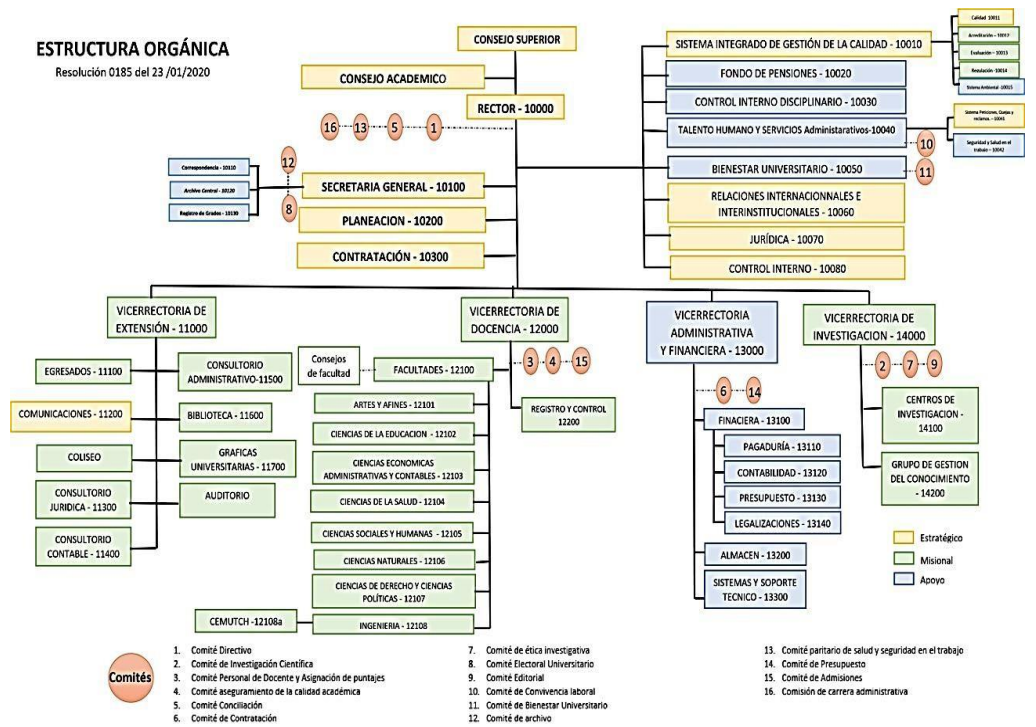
ESTRUCTURA ORGÁNICA
Resolución 0185 del 23 /01/2020

CONSEJO SUPERIOR
CONSEJO ACADEMICO
RECTOR - 10000
16 13 5 1

SISTEMA INTEGRADO DE GESTIÓN DE LA CALIDAD - 10010
Calidad 10011
Acreditación - 10012
Evaluación - 10013
Resolución - 10014
Sistema Ambiental -10015
FONDO DE PENSIONES - 10020
CONTROL INTERNO DISCIPLINARIO - 10030
TALENTO HUMANO Y SERVICIOS Administrativos-10040
Sistema Pensiones, Quejas y reclamo. - 10041
Seguridad y Salud en el trabajo - 10042
10
BIENESTAR UNIVERSITARIO - 10050
11
RELACIONES INTERNACIONNALES E INTERINSTITUCIONALES - 10060
JURÍDICA - 10070
CONTROL INTERNO - 10080

Correspondencia - 10110
Archivo Central - 10120
Registro de Grados - 10130
12
8
SECRETARIA GENERAL - 10100
PLANEACION - 10200
CONTRATACIÓN - 10300

VICERRECTORIA DE EXTENSIÓN - 11000
EGRESADOS - 11100
CONSULTORIO ADMINISTRATIVO-11500
COMUNICACIONES - 11200
BIBLIOTECA - 11600
COLISEO
GRAFICAS UNIVERSITARIAS - 11700
CONSULTORIO JURIDICA - 11300
AUDITORIO
CONSULTORIO CONTABLE - 11400

VICERRECTORIA DE DOCENCIA - 12000
Consejos de facultad
FACULTADES - 12100
3 4 15
ARTES Y AFINES - 12101
CIENCIAS DE LA EDUCACION - 12102
CIENCIAS ECONOMICAS ADMINISTRATIVAS Y CONTABLES - 12103
CIENCIAS DE LA SALUD - 12104
CIENCIAS SOCIALES Y HUMANAS - 12105
CIENCIAS NATURALES - 12106
CIENCIAS DE DERECHO Y CIENCIAS POLÍTICAS - 12107
CEMUTCH -12108a
INGENIERIA - 12108
REGISTRO Y CONTROL 12200

VICERRECTORIA ADMINISTRATIVA Y FINANCIERA - 13000
6 14
FINACIERA - 13100
PAGADURÍA - 13110
CONTABILIDAD - 13120
PRESUPUESTO - 13130
LEGALIZACIONES - 13140
ALMACEN - 13200
SISTEMAS Y SOPORTE TECNICO - 13300

VICERRECTORIA DE INVESTIGACION - 14000
2 7 9
CENTROS DE INVESTIGACION - 14100
GRUPO DE GESTION DEL CONOCIMIENTO - 14200

Estratégico
Misional
Apoyo

Comités
1. Comité Directivo
2. Comité de Investigación Científica
3. Comité Personal de Docente y Asignación de puntajes
4. Comité aseguramiento de la calidad académica
5. Comité Conciliación
6. Comité de Contratación
7. Comité de ética investigativa
8. Comité Electoral Universitario
9. Comité Editorial
10. Comité de Convivencia laboral
11. Comité de Bienestar Universitario
12. Comité de archivo
13. Comité paritario de salud y seguridad en el trabajo
14. Comité de Presupuesto
15. Comité de Admisiones
16. Comisión de carrera administrativa